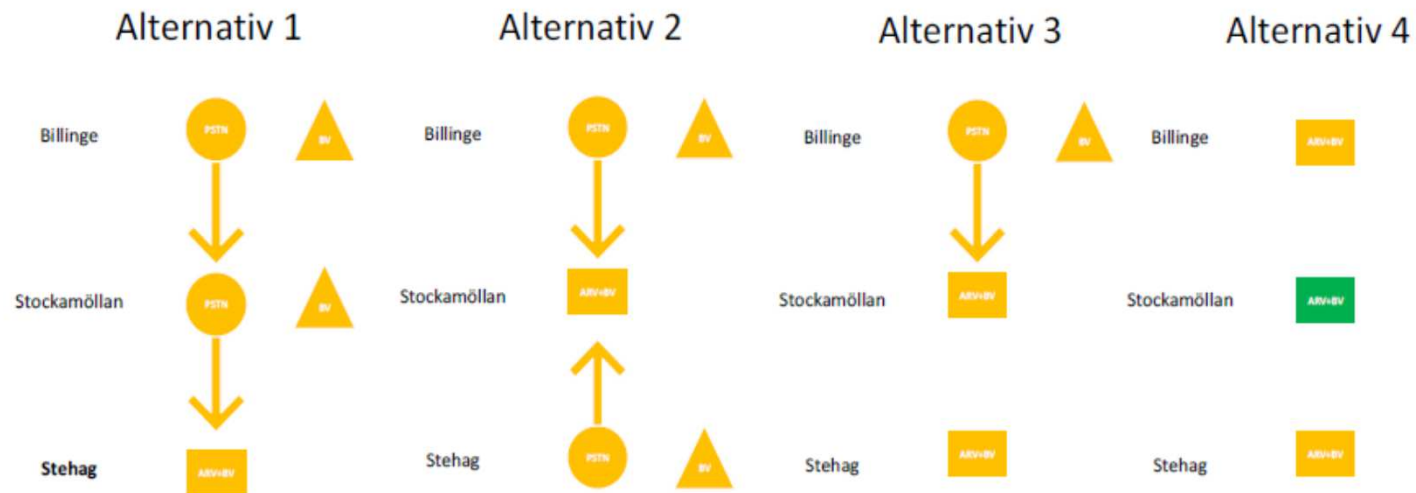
Alternativ 1

Billinge PSTN BV

Stockamöllan PSTN BV

Stehag ARV+BV

Alternativ 2

Billinge PSTN BV

Stockamöllan ARV+BV

Stehag PSTN BV

Alternativ 3

Billinge PSTN BV

Stockamöllan ARV+BV

Stehag ARV+BV

Alternativ 4

Billinge ARV+BV

Stockamöllan ARV+BV

Stehag ARV+BV